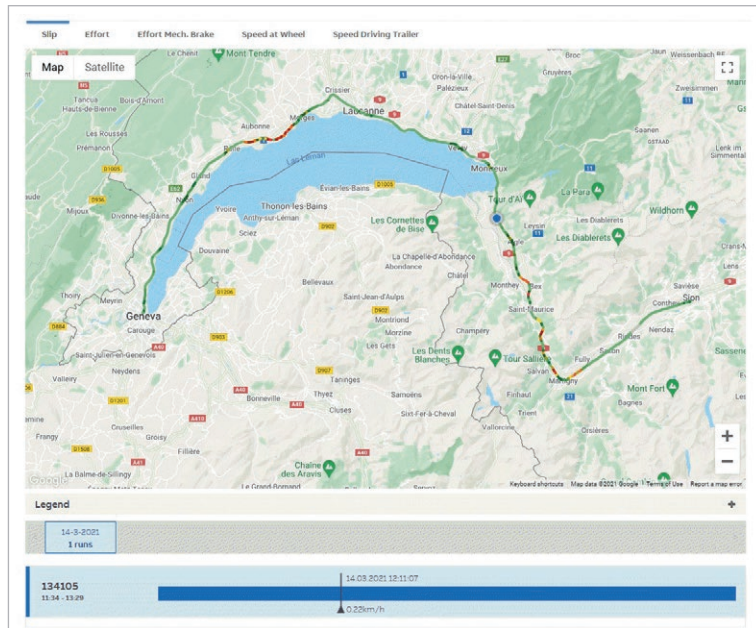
Slip Effort Effort Mech. Brake Speed at Wheel Speed Driving Trailer

Map Satellite

Mont Tendre
Le Chenit
Tancua
Hauts-de-Bienne
Bois-d'Amont
Les Rousses
Prémanon
Mijoux
Divonne-les-Bains
Aubonne
Morges
Crissier
Lausanne
Oron-la-Ville
Palézieux
Châtel-Saint-Denis
Bulle
Broc
Weissenbach
Zweisimmen
Saanen
Gstaad
Lenk im Simmental
Vevey
Montreux
Lac Léman
Rolle
Gland
Nyon
Yvoire
Evian-les-Bains
Thonon-les-Bains
Anthy-sur-Léman
Sciez
Douvaine
Les Cornettes de Bise
Tour d'Aï
Leysin
La Para
Les Diablerets
Wildhorn
Crans-M
Savièse
Sion
Conthey
Aigle
La Chapelle-d'Abondance
Abondance
Châtel
Thoiry
Meyrin
Geneva
Carouge
Bellevaux
Saint-Jean-d'Aulps
Montriond
Morzine
Les Gets
Monthey
Bex
Saint-Maurice
Champéry
Riddes
Nendaz
Saillon
Fully
Saxon
Saint-Julien-en-Genevois
Neydens
Valleiry
Les Dents Blanches
Tour Sallière
Salvan
Martigny
Mont Fort
Bagnes
Finhaut
Trient
Vallorcine
Orsières
Taninges
Samoëns
Sixt-Fer-à-Cheval
Bonneville
Thyez
Cluses
Cruseilles
Groisy
Frangy
Fillière
La Balme-de-Sillingy
Chaîne des Aravis
Le Grand-Bornand
Google
Keyboard shortcuts Map data ©2021 Google Terms of Use Report a map error

Legend

14-3-2021
1 runs

134105
11:34 - 13:29
14.03.2021 12:11:07
0.22km/h